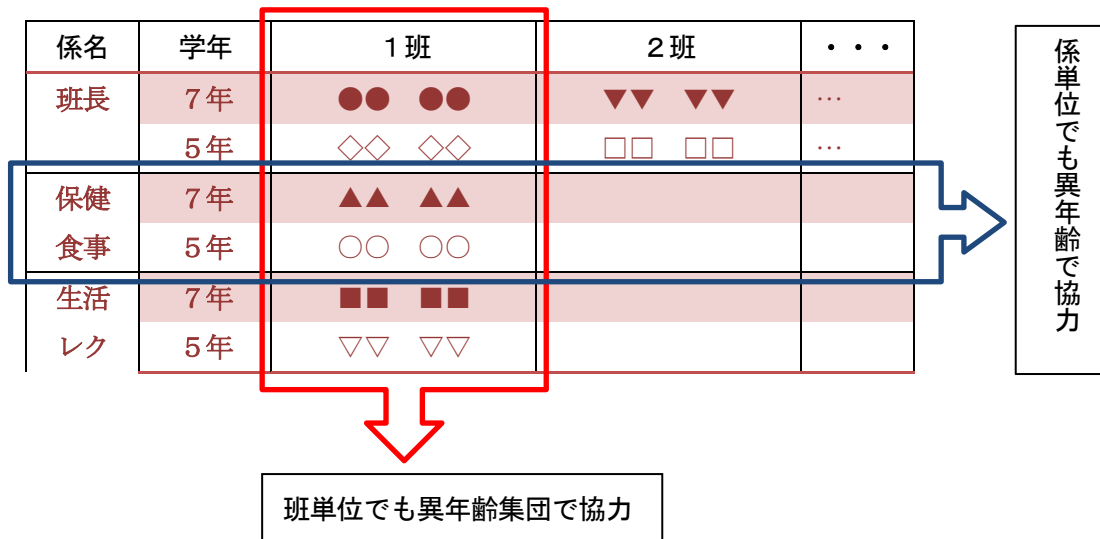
| 係名 | 学年 | １班 | ２班 | ・・・ |
|---|---|---|---|---|
| 班長 | ７年 | ●●　●● | ▼▼　▼▼ | … |
| | ５年 | ◇◇　◇◇ | □□　□□ | … |
| 保健 | ７年 | ▲▲　▲▲ | | |
| 食事 | ５年 | ○○　○○ | | |
| 生活 | ７年 | ■■　■■ | | |
| レク | ５年 | ▽▽　▽▽ | | |

係単位でも異年齢で協力

班単位でも異年齢集団で協力